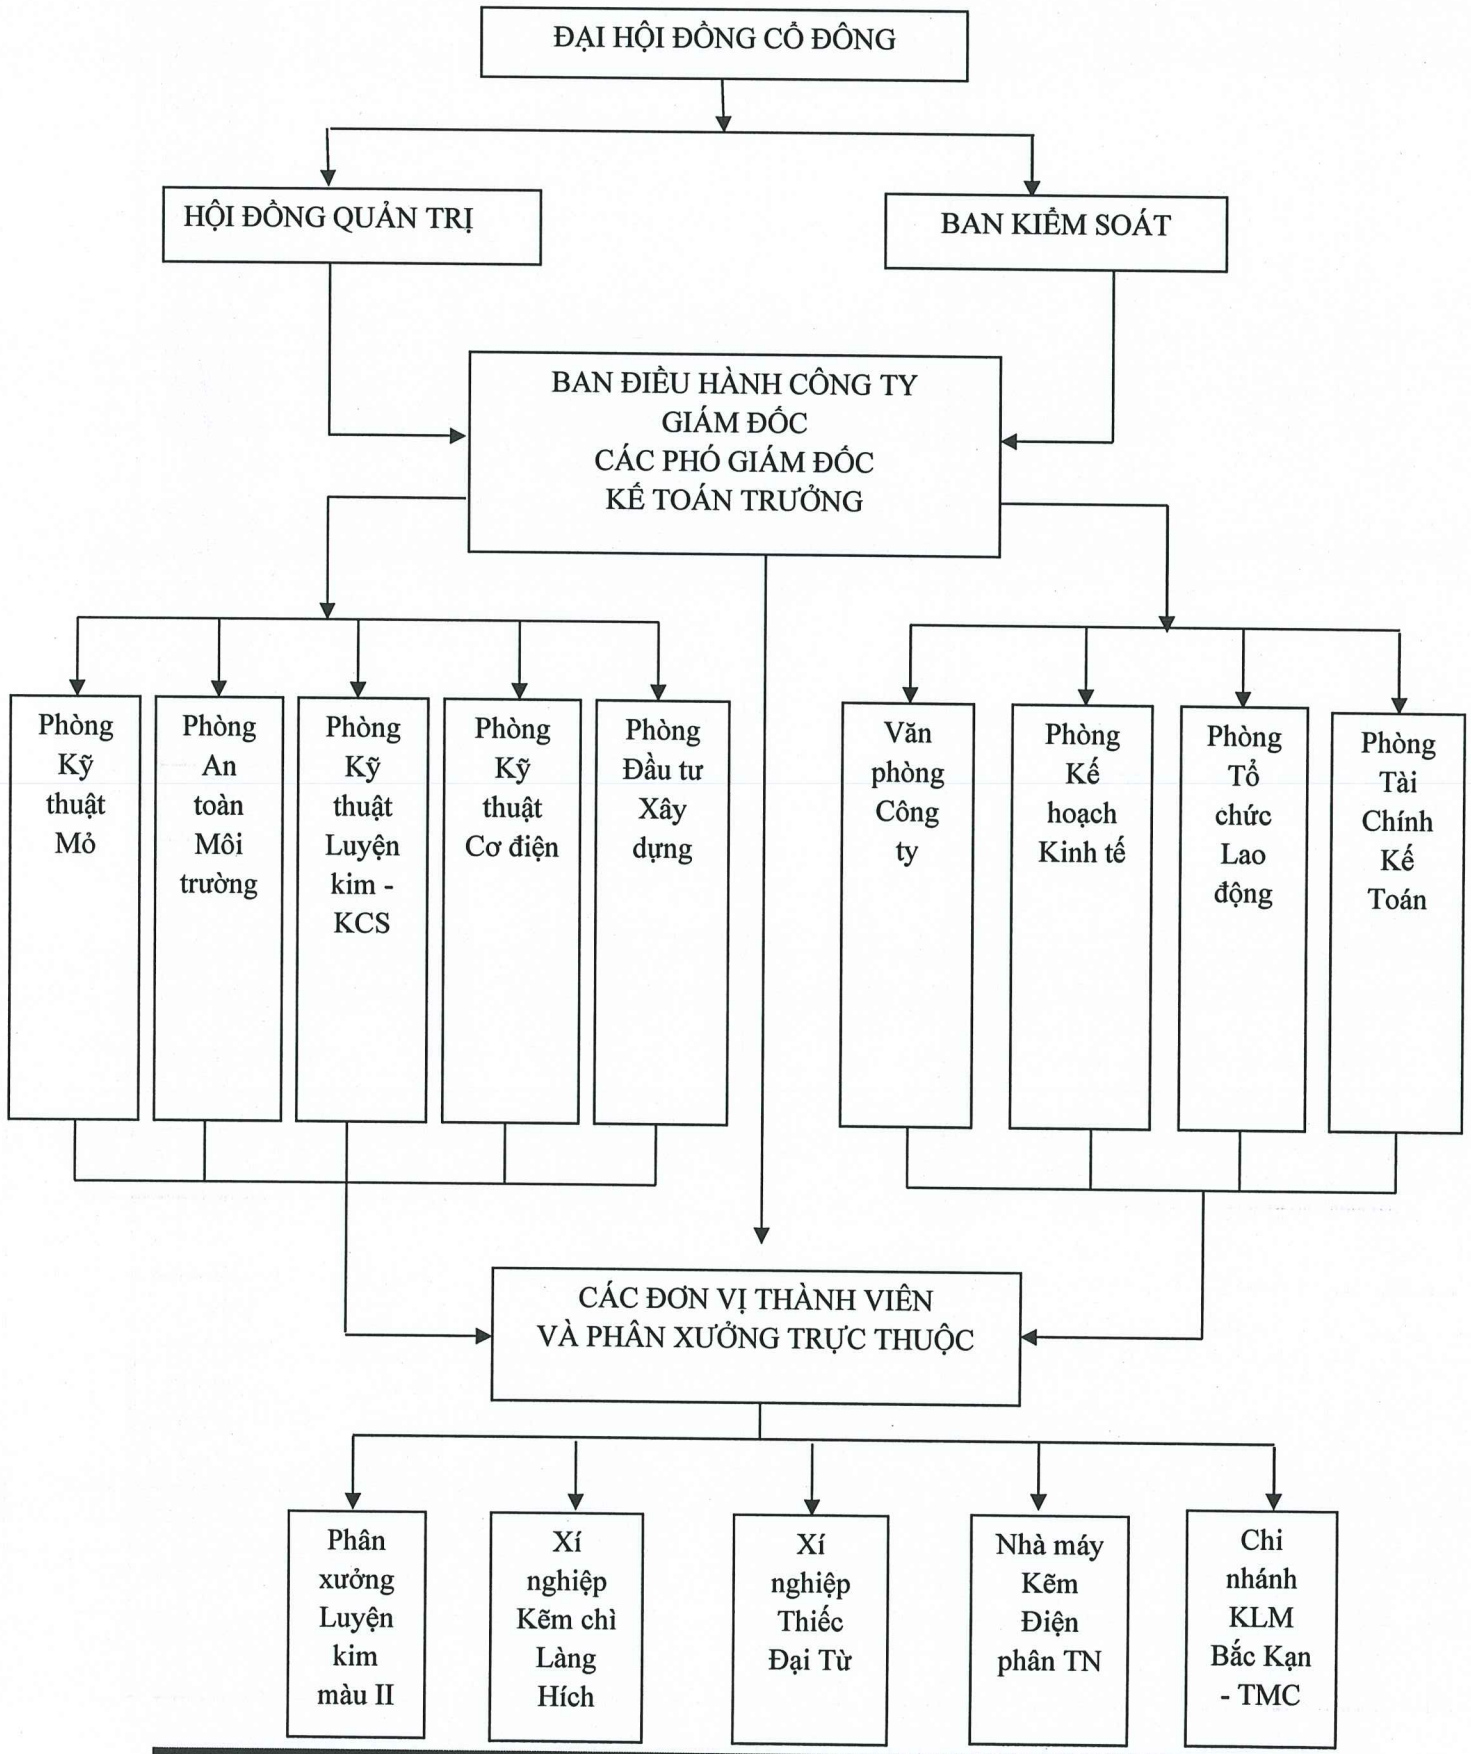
ĐẠI HỘI ĐỒNG CỔ ĐÔNG

HỘI ĐỒNG QUẢN TRỊ

BAN KIỂM SOÁT

BAN ĐIỀU HÀNH CÔNG TY
GIÁM ĐỐC
CÁC PHÓ GIÁM ĐỐC
KẾ TOÁN TRƯỞNG

Phòng Kỹ thuật Mỏ

Phòng An toàn Môi trường

Phòng Kỹ thuật Luyện kim - KCS

Phòng Kỹ thuật Cơ điện

Phòng Đầu tư Xây dựng

Văn phòng Công ty

Phòng Kế hoạch Kinh tế

Phòng Tổ chức Lao động

Phòng Tài Chính Kế Toán

CÁC ĐƠN VỊ THÀNH VIÊN
VÀ PHÂN XƯỞNG TRỰC THUỘC

Phân xưởng Luyện kim màu II

Xí nghiệp Kẽm chì Làng Hích

Xí nghiệp Thiếc Đại Từ

Nhà máy Kẽm Điện phân TN

Chi nhánh KLM Bắc Kạn - TMC